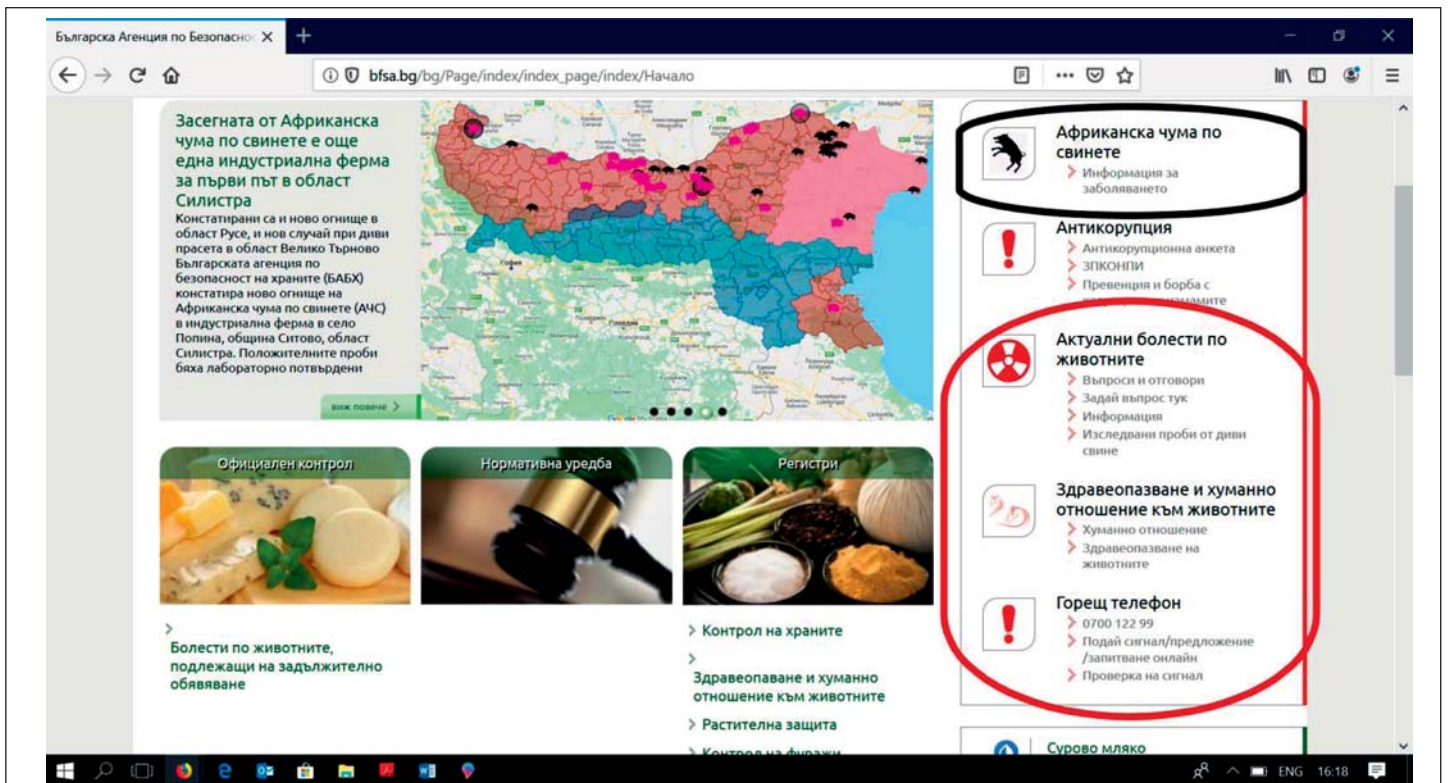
Българска Агенция по Безопасно X +

bfsa.bg/bg/Page/index/index_page/index/Начало

Засегната от Африканска чума по свинете е още една индустриална ферма за първи път в област Силистра
Констатирани са и ново огнище в област Русе, и нов случай при диви прасета в област Велико Търново
Българската агенция по безопасност на храните (БАБХ) констатира ново огнище на Африканска чума по свинете (АЧС) в индустриална ферма в село Попина, община Ситово, област Силистра. Положителните проби бяха лабораторно потвърдени

виж повече >

Африканска чума по свинете
> Информация за заболяването

Антикорупция
> Антикорупционна анкета
> ЗПКОНПИ
> Превенция и борба с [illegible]

Актуални болести по животните
> Въпроси и отговори
> Задай въпрос тук
> Информация
> Изследвани проби от диви свине

Здравеопазване и хуманно отношение към животните
> Хуманно отношение
> Здравеопазване на животните

Горещ телефон
> 0700 122 99
> Подай сигнал/предложение /запитване онлайн
> Проверка на сигнал

Официален контрол

Нормативна уредба

Регистри

> Болести по животните, подлежащи на задължително обявяване

> Контрол на храните
> Здравеопазване и хуманно отношение към животните
> Растителна защита
> Контрол на фуражи

Сурово мляко

ENG 16:18